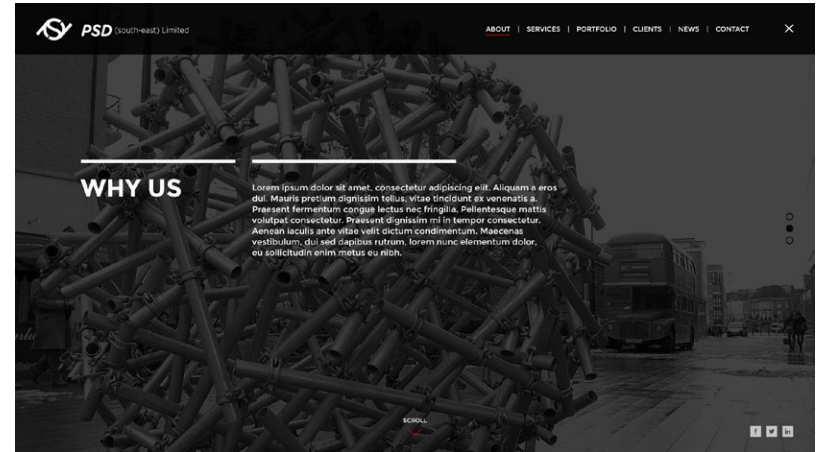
PSD (south-east) Limited

ABOUT | SERVICES | PORTFOLIO | CLIENTS | NEWS | CONTACT

WHY US

Lorem ipsum dolor sit amet, consectetur adipiscing elit. Aliquam a eros dui. Mauris pretium dignissim tellus, vitae tincidunt ex venenatis a. Praesent fermentum congue lectus nec fringilla. Pellentesque mattis volutpat consectetur. Praesent dignissim mi in tempor consectetur. Aenean iaculis ante vitae velit dictum condimentum. Maecenas vestibulum, dui sed dapibus rutrum, lorem nunc elementum dolor, eu sollicitudin enim metus eu nibh.

SCROLL

f in